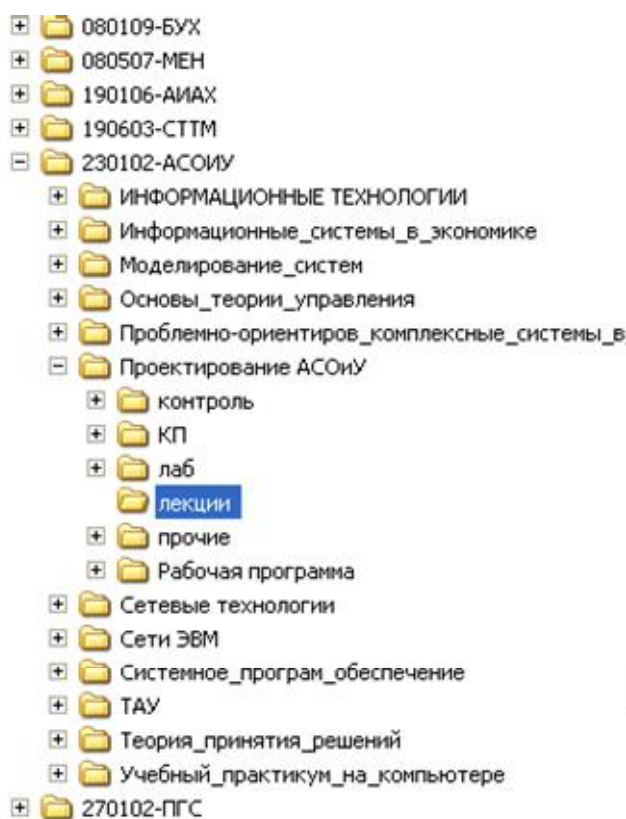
080109-БУХ
080507-МЕН
190106-АИАХ
190603-СТТМ
230102-АСОИУ
ИНФОРМАЦИОННЫЕ ТЕХНОЛОГИИ
Информационные_системы_в_экономике
Моделирование_систем
Основы_теории_управления
Проблемно-ориентиров_комплексные_системы_в
Проектирование АСОиУ
контроль
КП
лаб
лекции
прочие
Рабочая программа
Сетевые технологии
Сети ЭВМ
Системное_програм_обеспечение
ТАУ
Теория_принятия_решений
Учебный_практикум_на_компьютере
270102-ПГС